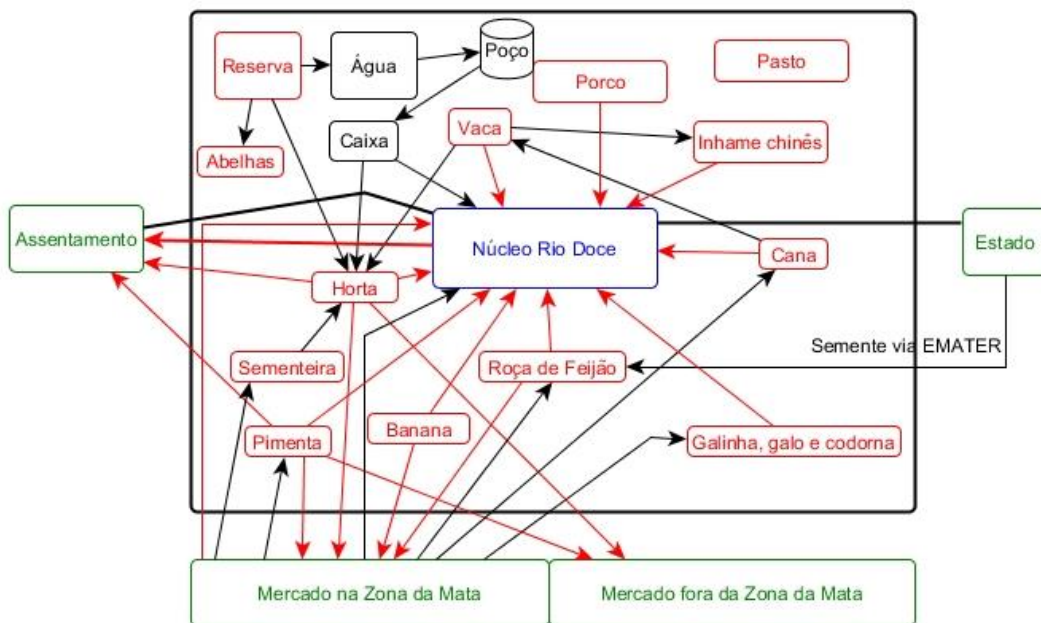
Reserva
Água
Poço
Pasto
Porco
Abelhas
Caixa
Vaca
Inhame chinês
Assentamento
Núcleo Rio Doce
Estado
Cana
Horta
Semente via EMATER
Sementeira
Roça de Feijão
Banana
Pimenta
Galinha, galo e codorna
Mercado na Zona da Mata
Mercado fora da Zona da Mata